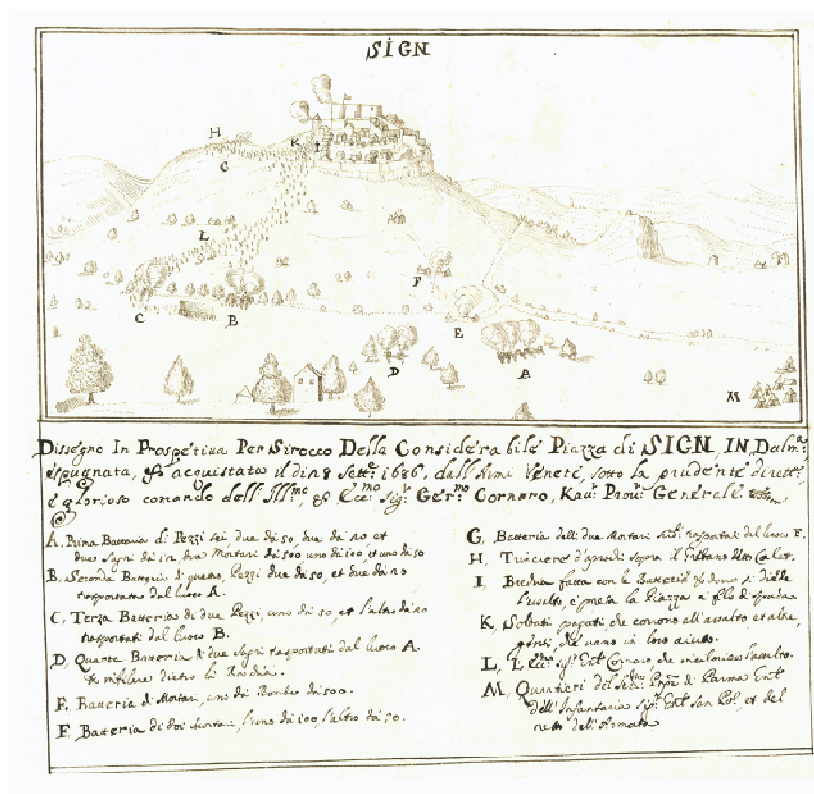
SIGN

H
K
G
L
F
C
B
E
D
A
M

Disegno In Prospettiua Per Sirocco Della Considerabile Piazza di SIGN IN Dalm.a espugnata, et acquistata li di 8 Sett.e 1686, dall'Armi Venete, sotto la prudente direttione, e glorioso comando dell'Ill.mo et Ecc.mo Sig.r Ger.mo Cornaro, Kau.r Proc.r Generale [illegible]

A. Prima Batteria di Pezzi sei, due di 50, due di 20 et due Sagri di 12, due Mortari di 500 uno di 200, et uno di 50

B. Seconda Batteria di guasti, Pezzi due di 50, et due di 20 trasportati dal luoco A.

C. Terza Batteria di due Pezzi, uno di 50, et l'altro di 20 trasportati dal luoco B.

D. Quarta Batteria di due Sagri trasportati dal luoco A. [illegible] dietro le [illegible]

E. Batteria di Mortari, uno di Bombe di 500.

F. Batteria di due Mortari, l'uno di 100, l'altro di 50.

G. Batteria delli due Mortari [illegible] trasportati dal luoco F.

H. Trinciere d'approcci sopra il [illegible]

I. Breccia fatta con le Batterie et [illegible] delle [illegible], e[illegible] la Piazza a fil di spada

K. Soldati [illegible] di corone all'assalto et alte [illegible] all'uno in loro aiuto.

L. L'Ecc.mo Sig.r Gen.l Cornaro che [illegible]

M. Quartieri del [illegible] di Parma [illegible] dell'Infanteria Sig.r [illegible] San Pol, et del resto dell'Armata